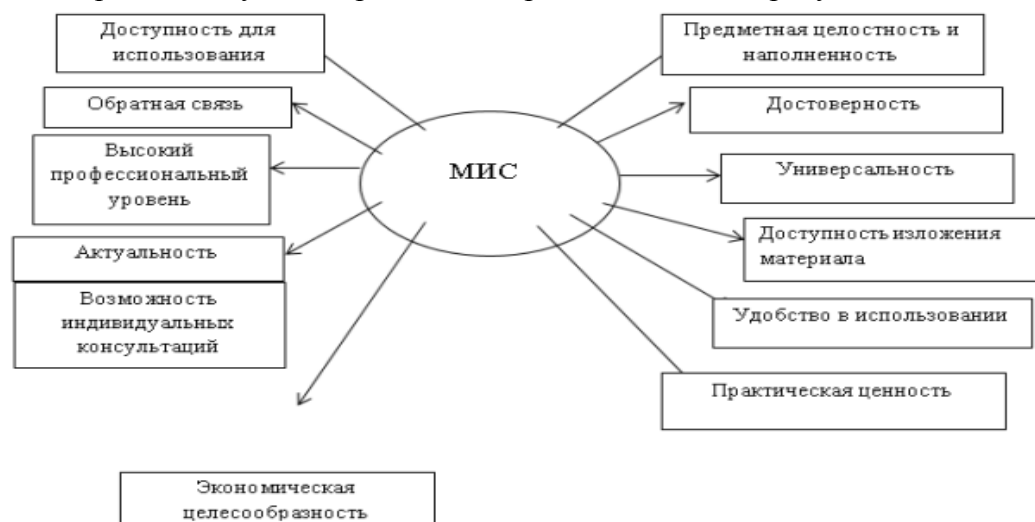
Доступность для использования

Обратная связь

Высокий профессиональный уровень

Актуальность

Возможность индивидуальных консультаций

МИС

Предметная целостность и наполненность

Достоверность

Универсальность

Доступность изложения материала

Удобство в использовании

Практическая ценность

Экономическая целесообразность